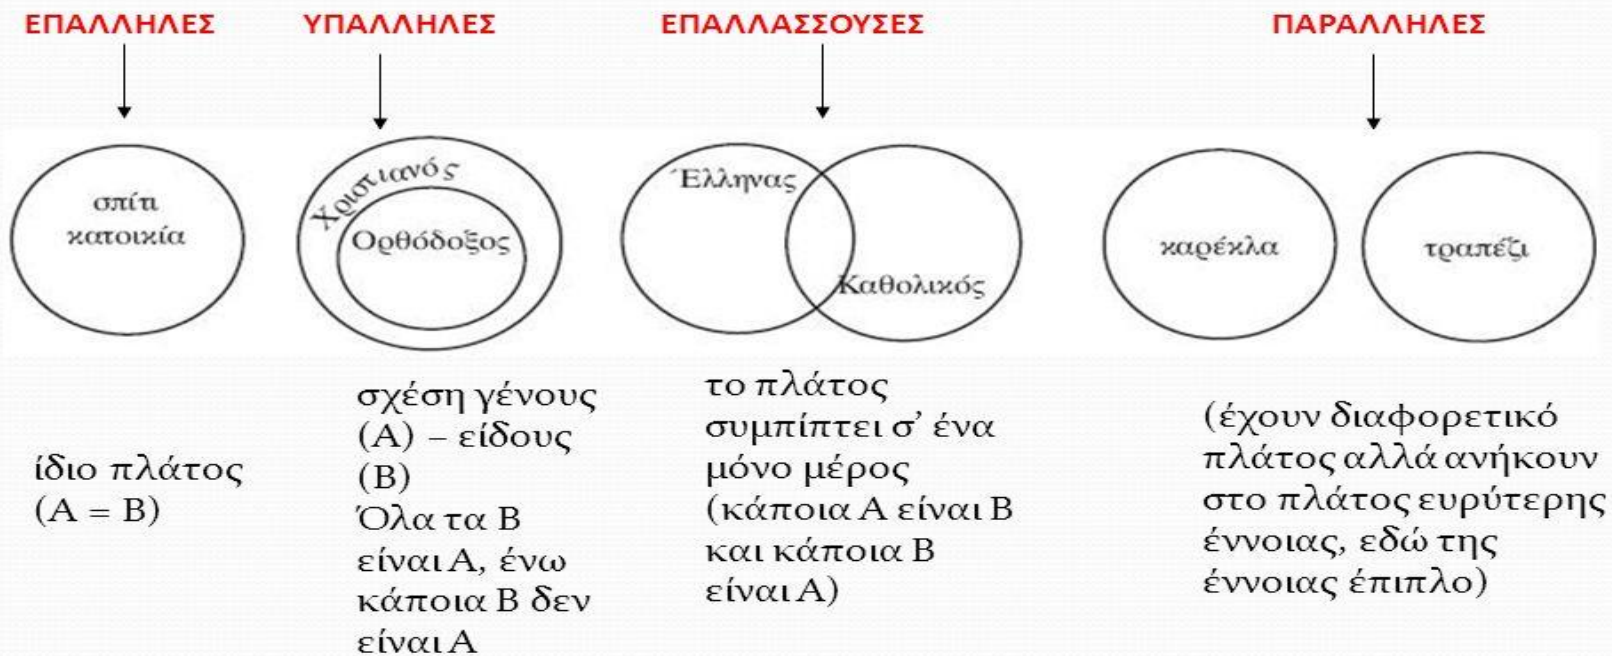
ΕΠΑΛΛΗΛΕΣ

σπίτι
κατοικία

ίδιο πλάτος
(Α = Β)

ΥΠΑΛΛΗΛΕΣ

Χριστιανός

Ορθόδοξος

σχέση γένους
(Α) – είδους
(Β)
Όλα τα Β
είναι Α, ένω
κάποια Β δεν
είναι Α

ΕΠΑΛΛΑΣΣΟΥΣΕΣ

Έλληνας

Καθολικός

το πλάτος
συμπίπτει σ' ένα
μόνο μέρος
(κάποια Α είναι Β
και κάποια Β
είναι Α)

ΠΑΡΑΛΛΗΛΕΣ

καρέκλα

τραπέζι

(έχουν διαφορετικό
πλάτος αλλά ανήκουν
στο πλάτος ευρύτερης
έννοιας, εδώ της
έννοιας έπιπλο)